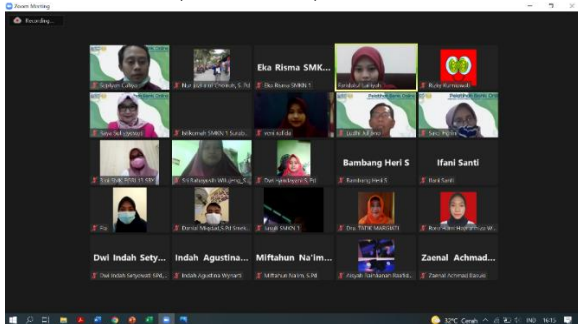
Zoom Meeting

Recording...

Eka Risma SMK...

Bambang Heri S

Ifani Santi

Dwi Indah Sety...

Indah Agustina...

Miftahun Na'im...

Zaenal Achmad...

Eka Risma SMKN 1

Bambang Heri S

Ifani Santi

Dwi Indah Setyowati SMK...

Indah Agustina Wiyarti

Miftahun Na'im, S.Pd

Zaenal Achmad Baisuki

32°C Cerah

16:15